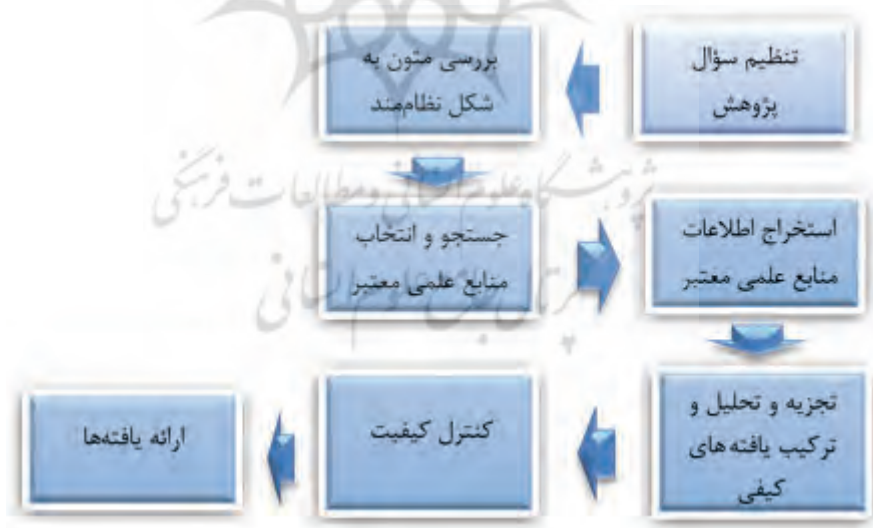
تنظیم سؤال پژوهش

بررسی متون به شکل نظام‌مند

جستجو و انتخاب منابع علمی معتبر

استخراج اطلاعات منابع علمی معتبر

تجزیه و تحلیل و ترکیب یافته های کیفی

کنترل کیفیت

ارائه یافته‌ها

پژوهشگاه علوم انسانی و مطالعات فرهنگی
پرتال جامع علوم انسانی